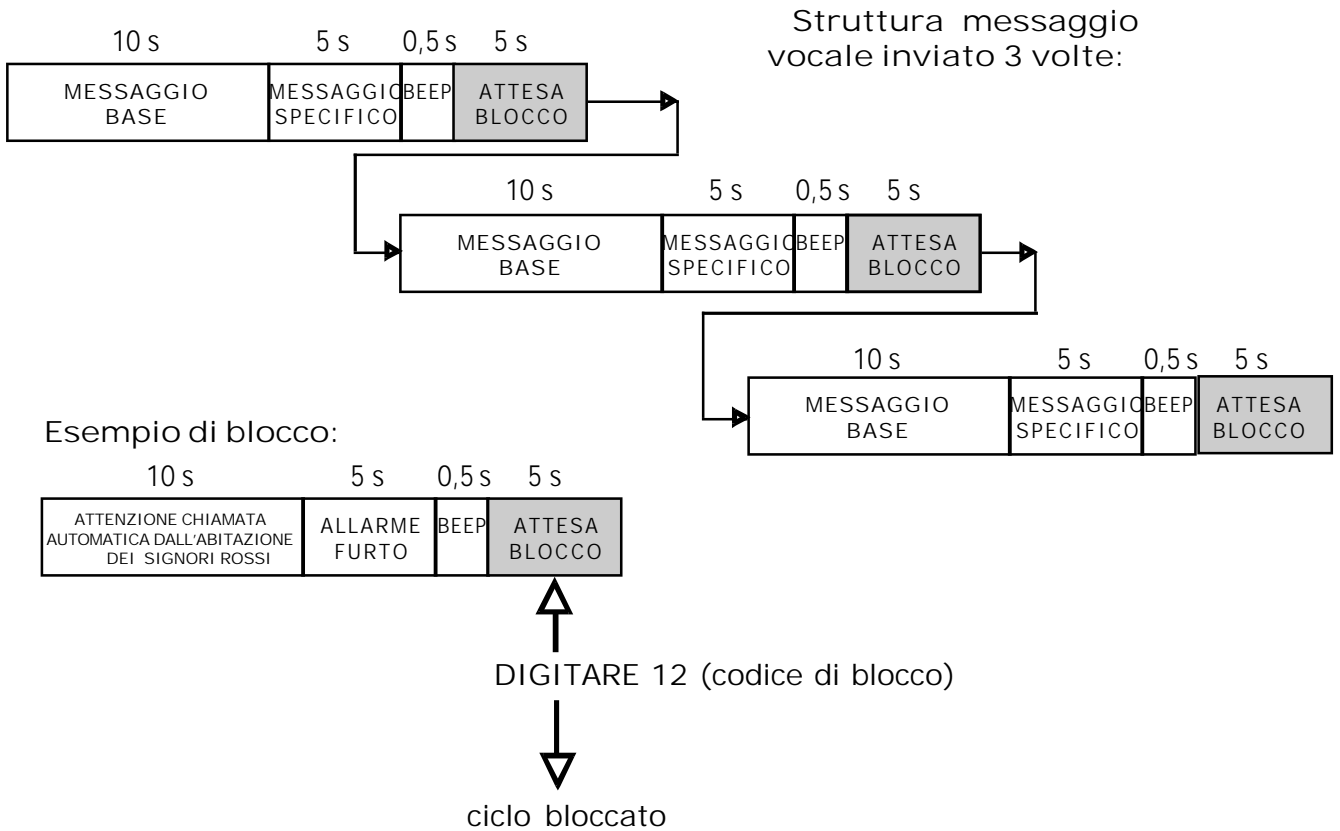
Struttura messaggio vocale inviato 3 volte:

10 s 5 s 0,5 s 5 s

MESSAGGIO BASE

MESSAGGIO SPECIFICO

BEEP

ATTESA BLOCCO

10 s 5 s 0,5 s 5 s

MESSAGGIO BASE

MESSAGGIO SPECIFICO

BEEP

ATTESA BLOCCO

10 s 5 s 0,5 s 5 s

MESSAGGIO BASE

MESSAGGIO SPECIFICO

BEEP

ATTESA BLOCCO

Esempio di blocco:

10 s 5 s 0,5 s 5 s

ATTENZIONE CHIAMATA AUTOMATICA DALL'ABITAZIONE DEI SIGNORI ROSSI

ALLARME FURTO

BEEP

ATTESA BLOCCO

DIGITARE 12 (codice di blocco)

ciclo bloccato